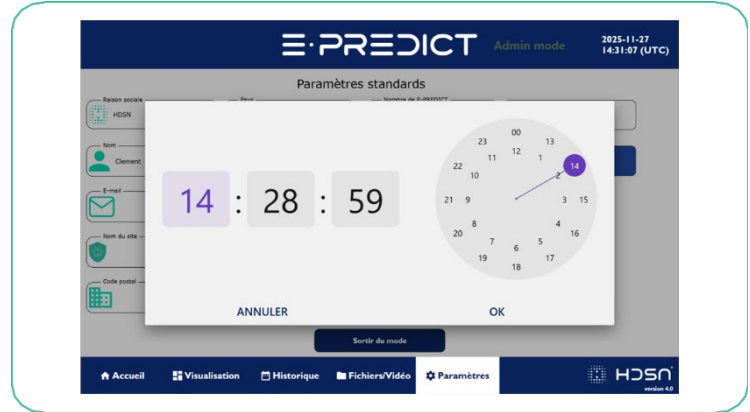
E·PREDICT
Admin mode
2025-11-27
14:31:07 (UTC)

Paramètres standards

Raison sociale
HDSN
Pays
Nombre de E-PREDICT
Nom
Clement
E-mail
Nom du site
Code postal

14 : 28 : 59

00
12
13
1
23
11
14
22
10
2
21
9
3
15
8
4
20
16
7
5
19
6
17
18

ANNULER
OK

Sortir du mode

Accueil
Visualisation
Historique
Fichiers/Vidéo
Paramètres

HDSN
version 4.0